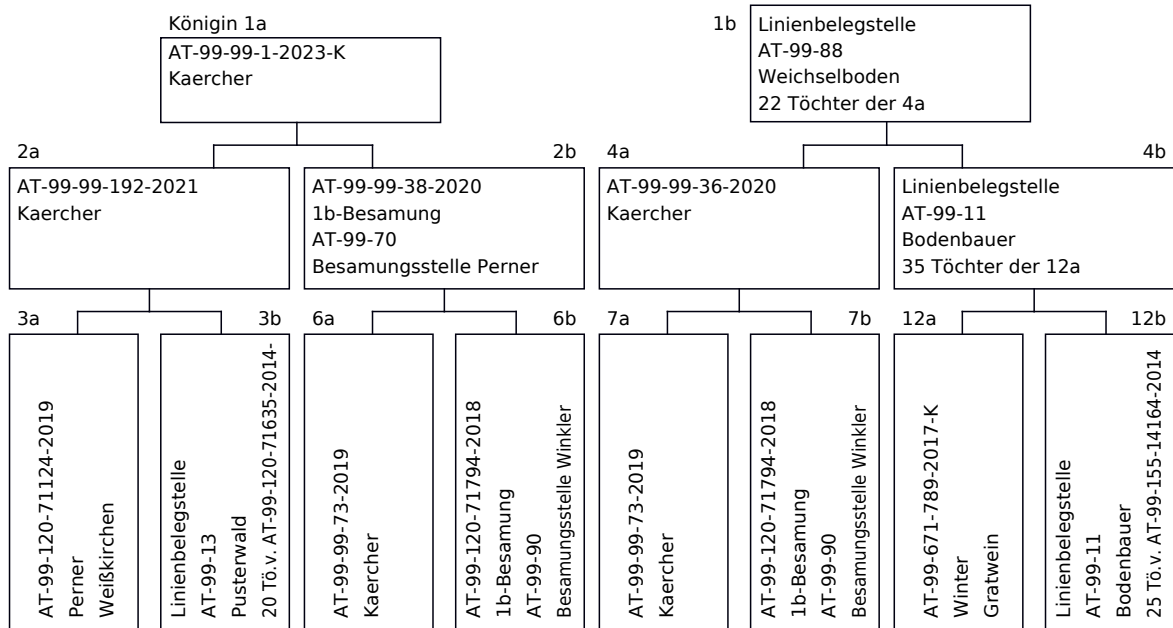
Königin 1a
AT-99-99-1-2023-K
Kaercher

1b
Linienbelegstelle
AT-99-88
Weichselboden
22 Töchter der 4a

2a
AT-99-99-192-2021
Kaercher

2b
AT-99-99-38-2020
1b-Besamung
AT-99-70
Besamungsstelle Perner

4a
AT-99-99-36-2020
Kaercher

4b
Linienbelegstelle
AT-99-11
Bodenbauer
35 Töchter der 12a

3a
AT-99-120-71124-2019
Perner
Weißkirchen

3b
Linienbelegstelle
AT-99-13
Pusterwald
20 Tö.v. AT-99-120-71635-2014-

6a
AT-99-99-73-2019
Kaercher

6b
AT-99-120-71794-2018
1b-Besamung
AT-99-90
Besamungsstelle Winkler

7a
AT-99-99-73-2019
Kaercher

7b
AT-99-120-71794-2018
1b-Besamung
AT-99-90
Besamungsstelle Winkler

12a
AT-99-671-789-2017-K
Winter
Gratwein

12b
Linienbelegstelle
AT-99-11
Bodenbauer
25 Tö.v. AT-99-155-14164-2014